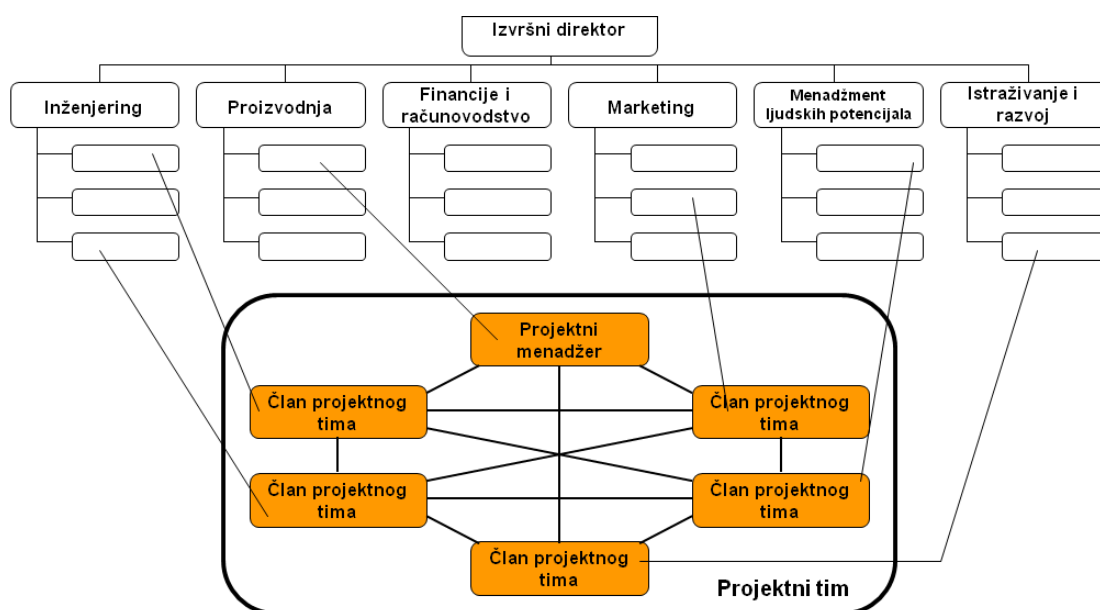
Izvršni direktor

Inženjering

Proizvodnja

Financije i računovodstvo

Marketing

Menadžment ljudskih potencijala

Istraživanje i razvoj

Projektni menadžer

Član projektnog tima

Član projektnog tima

Član projektnog tima

Član projektnog tima

Član projektnog tima

Projektni tim